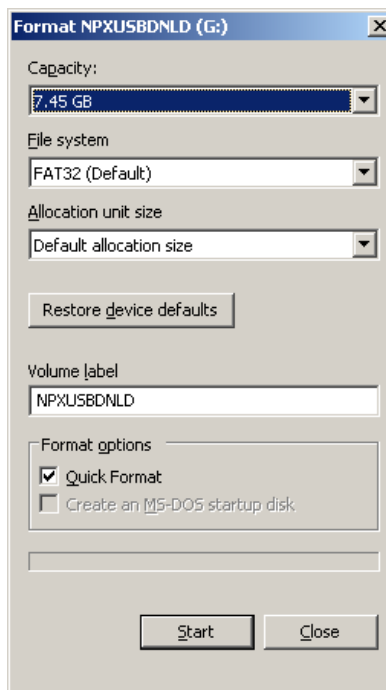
Format NPXUSBDNLD (G:)

Capacity:

7.45 GB

File system

FAT32 (Default)

Allocation unit size

Default allocation size

Restore device defaults

Volume label

NPXUSBDNLD

Format options

Quick Format

Create an MS-DOS startup disk

Start

Close